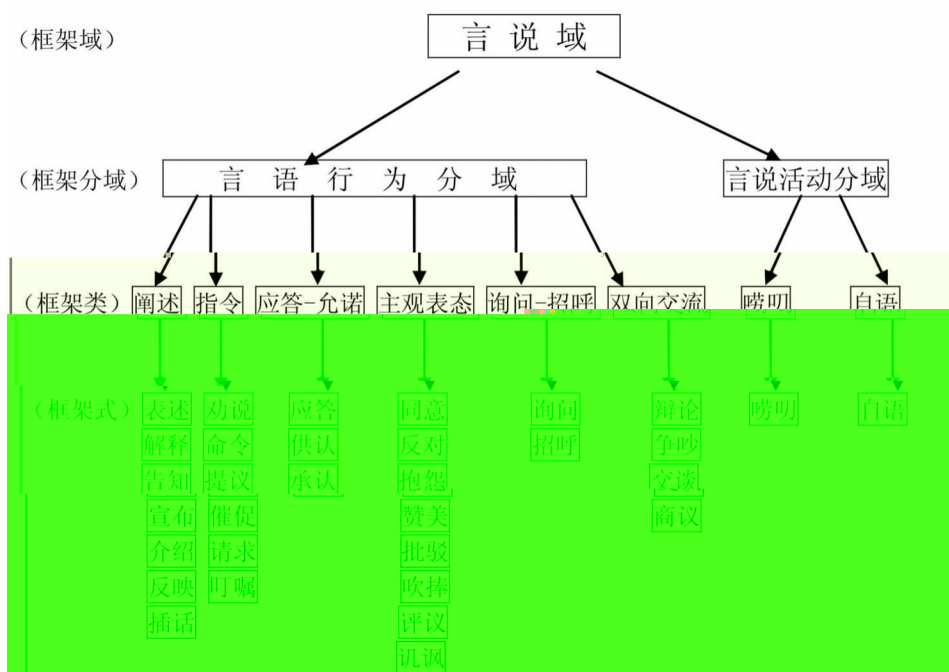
（框架域）

言 说 域

（框架分域）

言 语 行 为 分 域

言说活动分域

（框架类）阐述 指令 应答-允诺 主观表态 询问-招呼 双向交流 唠叨 自语

（框架式）

表述 解释 告知 宣布 介绍 反映 插话

劝说 命令 提议 催促 请求 叮嘱

应答 供认 承认

同意 反对 抱怨 赞美 批驳 吹捧 评议 讥讽

询问 招呼

辩论 争吵 交谈 商议

唠叨

自语